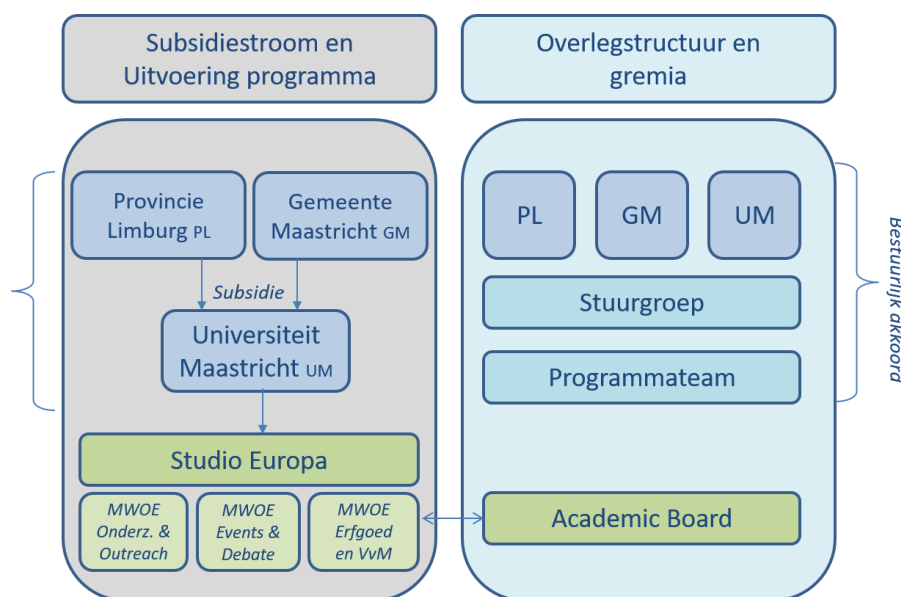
Subsidiestroom en Uitvoering programma

Overlegstructuur en gremia

Provincie Limburg PL

Gemeente Maastricht GM

Subsidie

Universiteit Maastricht UM

Studio Europa

MWOE Onderz. & Outreach

MWOE Events & Debate

MWOE Erfgoed en VvM

PL

GM

UM

Stuurgroep

Programmateam

Academic Board

Bestuurlijk akkoord